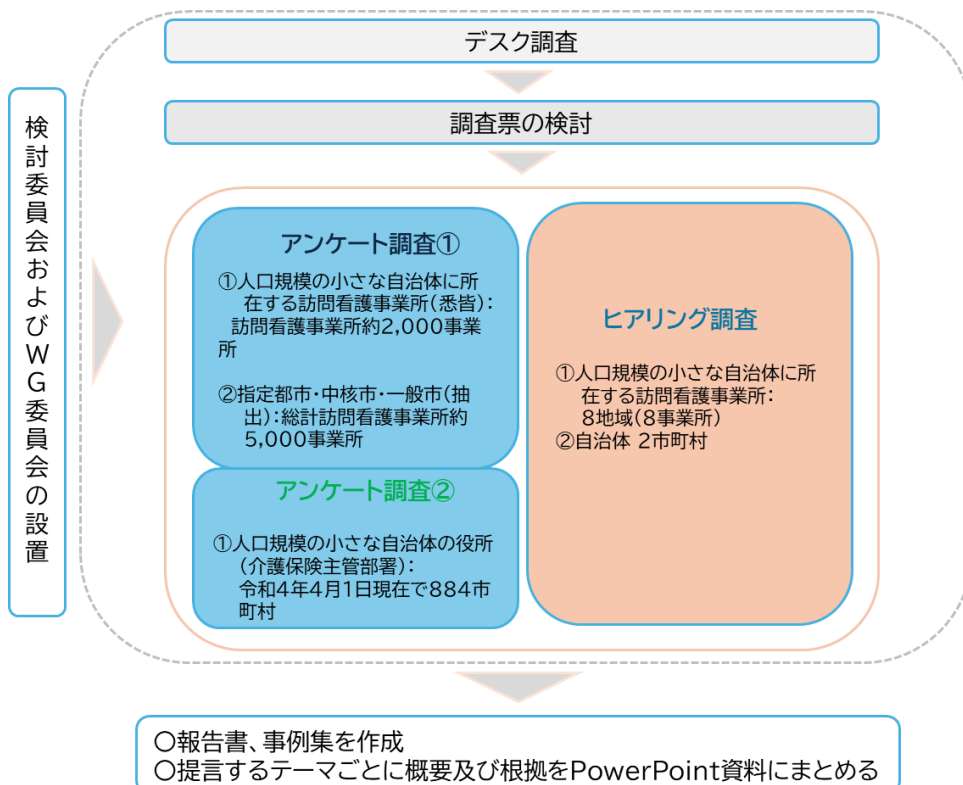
検討委員会およびWG委員会の設置

デスク調査

調査票の検討

アンケート調査①

①人口規模の小さな自治体に所在する訪問看護事業所(悉皆):訪問看護事業所約2,000事業所

②指定都市・中核市・一般市(抽出):総計訪問看護事業所約5,000事業所

アンケート調査②

①人口規模の小さな自治体の役所(介護保険主管部署):令和4年4月1日現在で884市町村

ヒアリング調査

①人口規模の小さな自治体に所在する訪問看護事業所:8地域(8事業所)
②自治体 2市町村

〇報告書、事例集を作成
〇提言するテーマごとに概要及び根拠をPowerPoint資料にまとめる